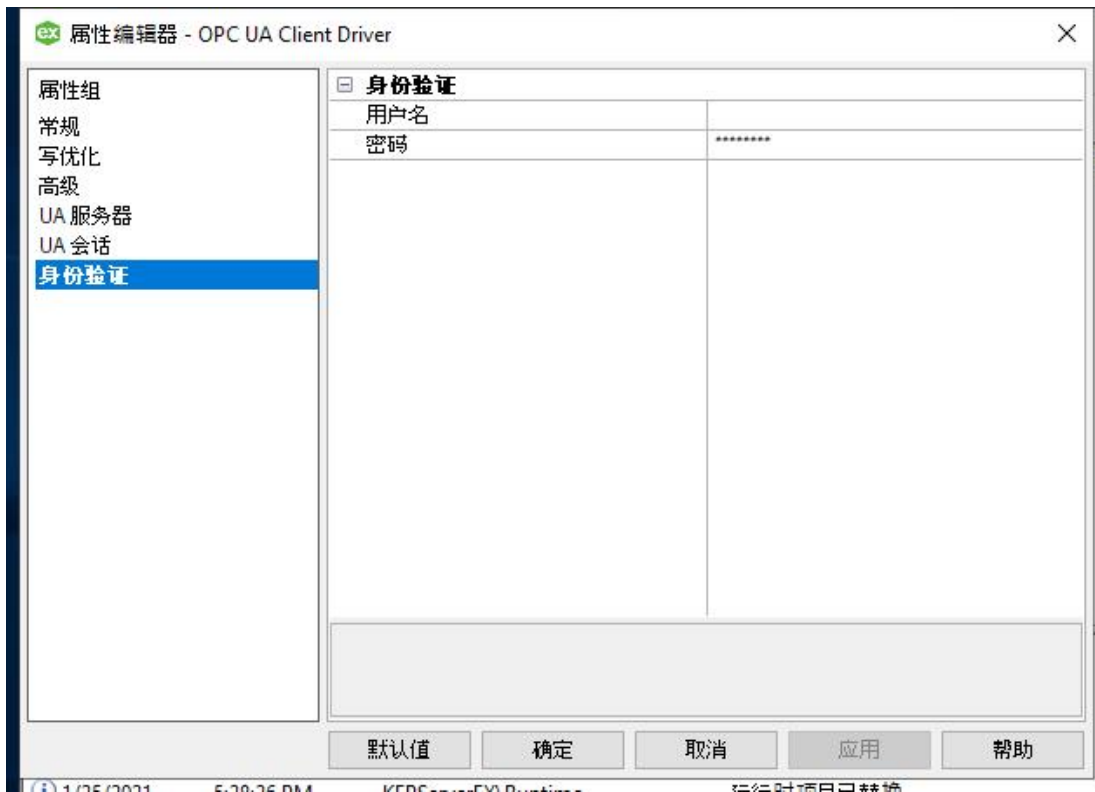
属性编辑器 - OPC UA Client Driver

属性组
常规
写优化
高级
UA 服务器
UA 会话
身份验证

⊟ 身份验证

| 用户名 | |
|---|---|
| 密码 | ******** |

默认值 确定 取消 应用 帮助

1/25/2021 5:28:26 PM KEPServerEX\Runtime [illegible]